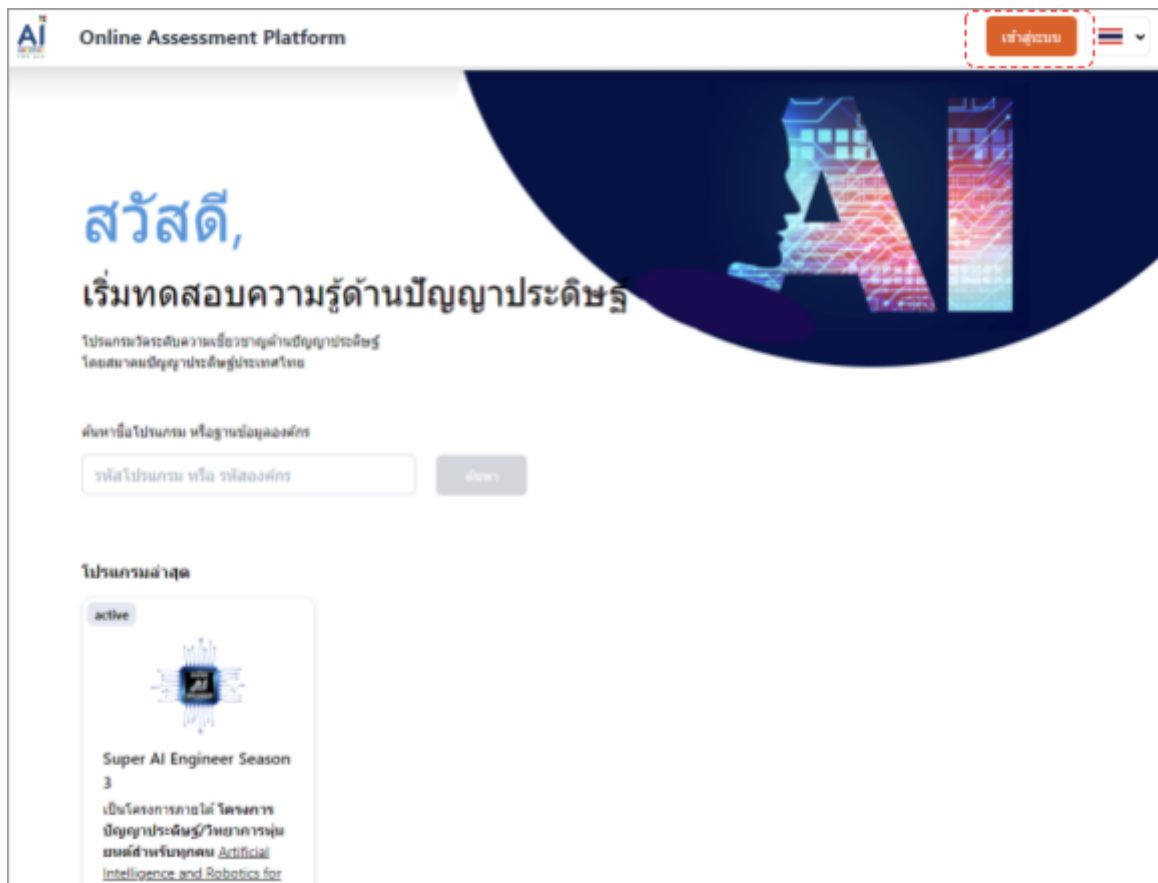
AI

Online Assessment Platform

เข้าสู่ระบบ

AI

สวัสดี,

เริ่มทดสอบความรู้ด้านปัญญาประดิษฐ์

โปรแกรมวัดระดับความเชี่ยวชาญด้านปัญญาประดิษฐ์
โดยสมาคมปัญญาประดิษฐ์ประเทศไทย

ค้นหาชื่อโปรแกรม หรือฐานข้อมูลองค์กร

รหัสโปรแกรม หรือ รหัสองค์กร

ค้นหา

โปรแกรมล่าสุด

active

Super AI Engineer Season 3

เป็นโครงการภายใต้ โครงการปัญญาประดิษฐ์/วิทยาการหุ่นยนต์สำหรับทุกคน Artificial Intelligence and Robotics for